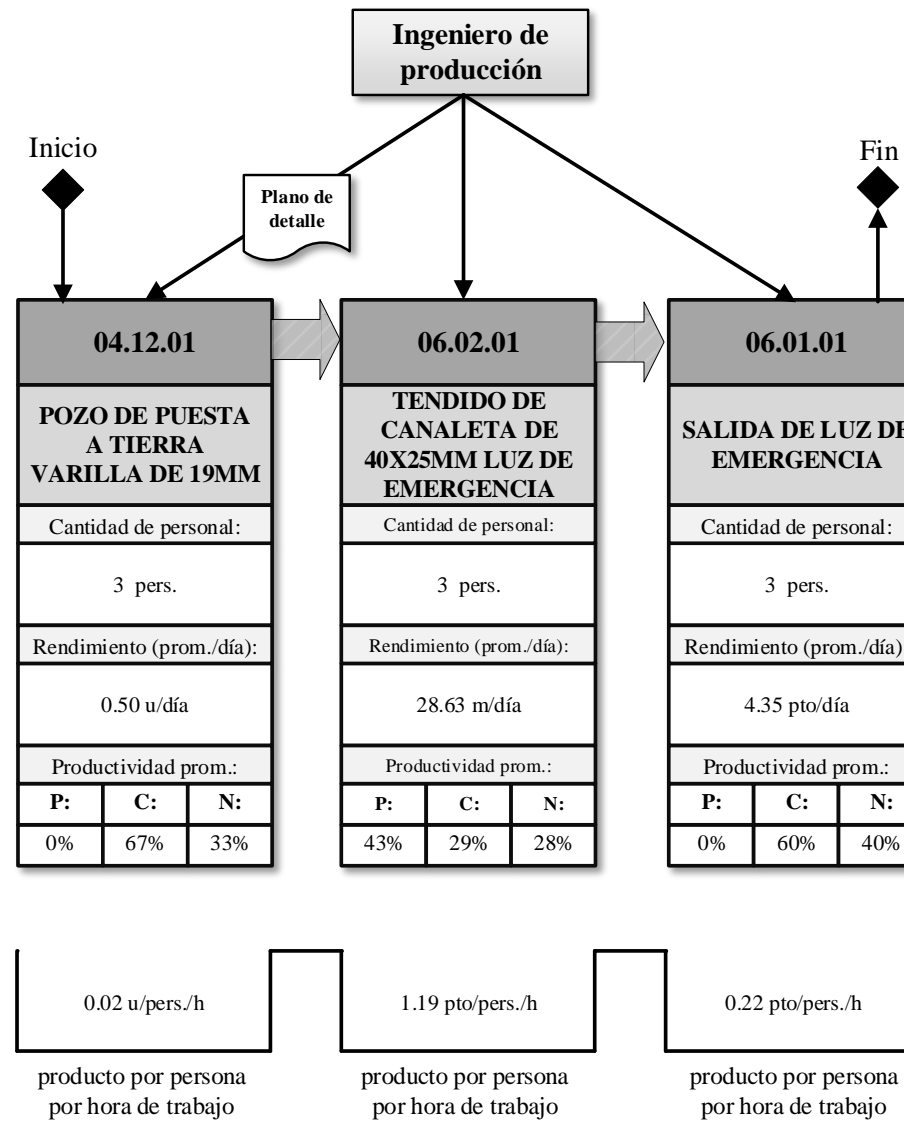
Ingeniero de producción

Inicio

Fin

Plano de detalle

04.12.01

POZO DE PUESTA A TIERRA VARILLA DE 19MM

Cantidad de personal:

3 pers.

Rendimiento (prom./día):

0.50 u/día

Productividad prom.:

| P: | C: | N: |
|---|---|---|
| 0% | 67% | 33% |

06.02.01

TENDIDO DE CANALETA DE 40X25MM LUZ DE EMERGENCIA

Cantidad de personal:

3 pers.

Rendimiento (prom./día):

28.63 m/día

Productividad prom.:

| P: | C: | N: |
|---|---|---|
| 43% | 29% | 28% |

06.01.01

SALIDA DE LUZ DE EMERGENCIA

Cantidad de personal:

3 pers.

Rendimiento (prom./día)

4.35 pto/día

Productividad prom.:

| P: | C: | N: |
|---|---|---|
| 0% | 60% | 40% |

0.02 u/pers./h

producto por persona por hora de trabajo

1.19 pto/pers./h

producto por persona por hora de trabajo

0.22 pto/pers./h

producto por persona por hora de trabajo